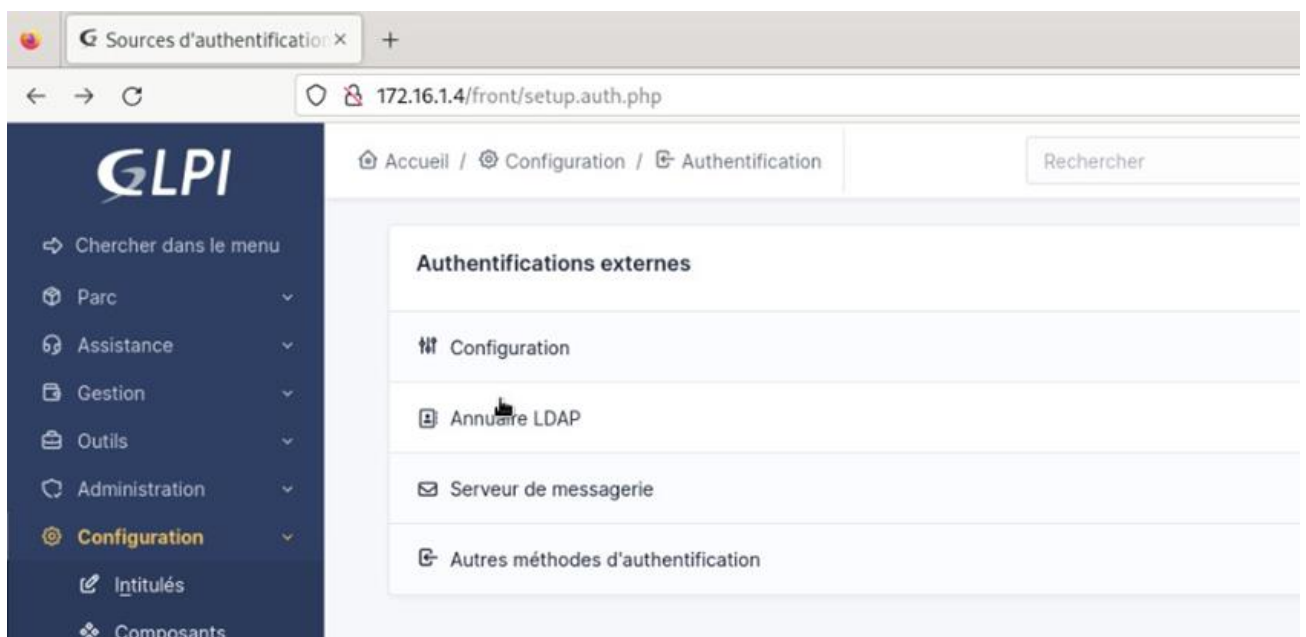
Sources d'authentificatio ×
+
172.16.1.4/front/setup.auth.php

GLPI
Accueil / Configuration / Authentification
Rechercher

Chercher dans le menu
Parc
Assistance
Gestion
Outils
Administration
Configuration
Intitulés
Composants

Authentifications externes
Configuration
Annuaire LDAP
Serveur de messagerie
Autres méthodes d'authentification